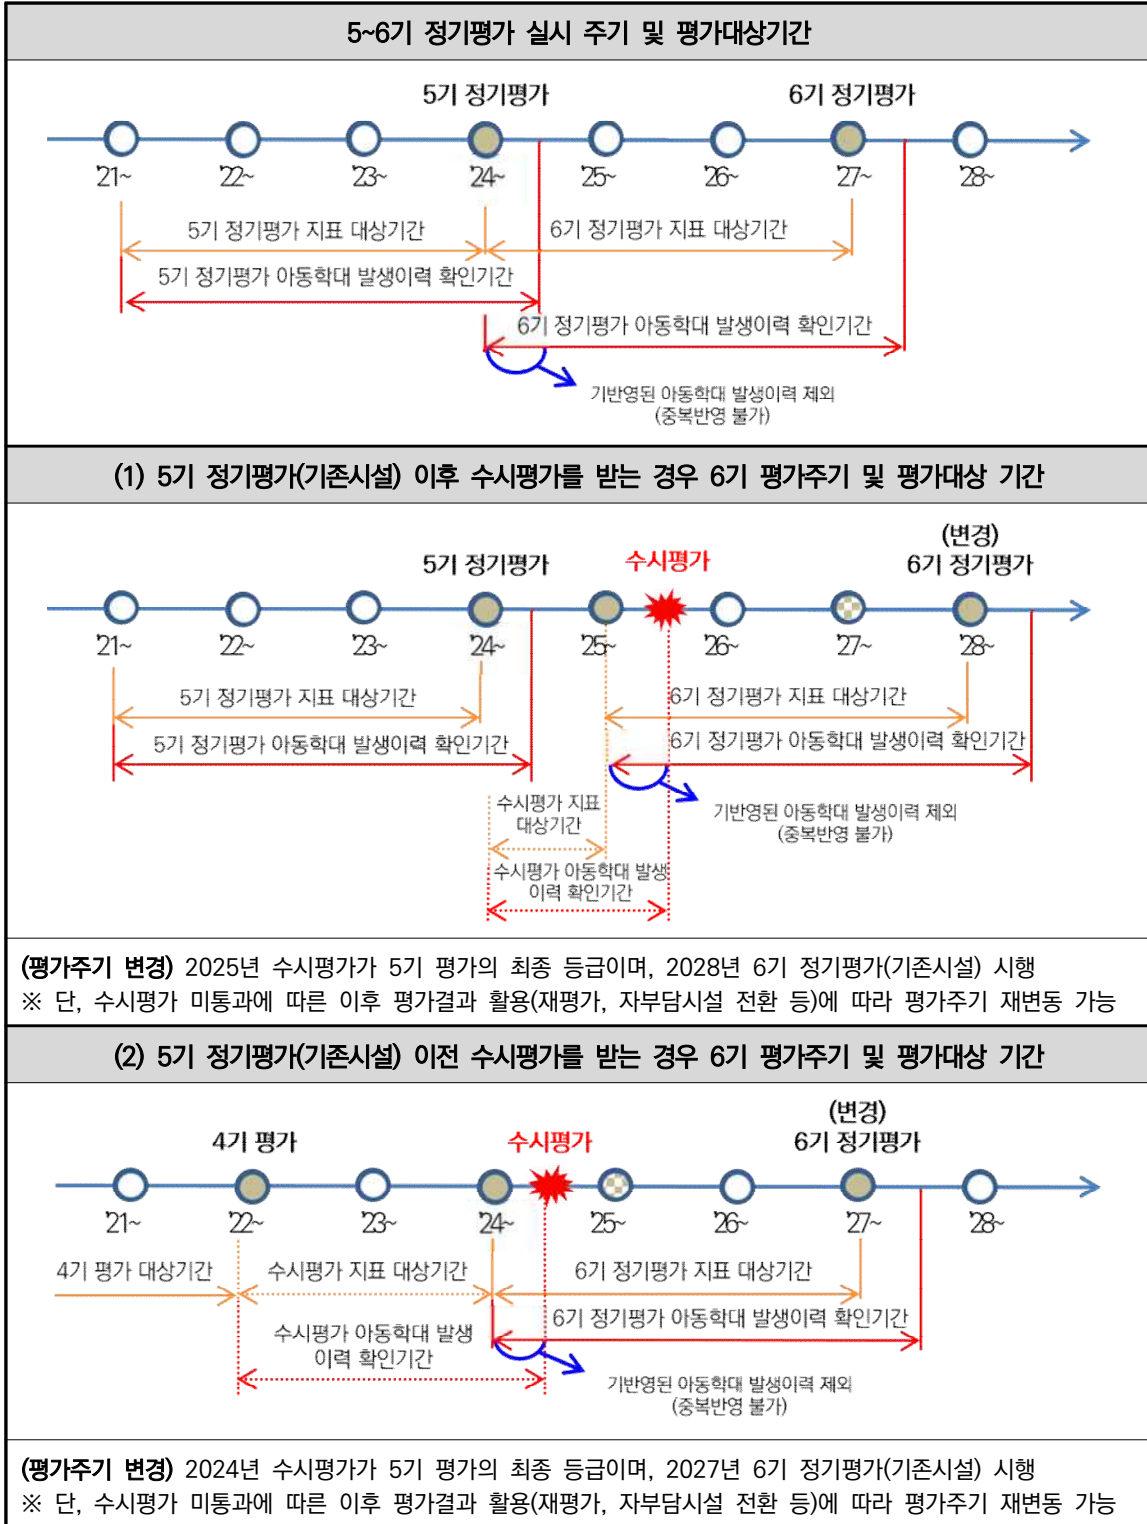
5~6기 정기평가 실시 주기 및 평가대상기간

5기 정기평가
6기 정기평가
'21~
'22~
'23~
'24~
'25~
'26~
'27~
'28~
5기 정기평가 지표 대상기간
6기 정기평가 지표 대상기간
5기 정기평가 아동학대 발생이력 확인기간
6기 정기평가 아동학대 발생이력 확인기간
기반영된 아동학대 발생이력 제외 (중복반영 불가)

(1) 5기 정기평가(기존시설) 이후 수시평가를 받는 경우 6기 평가주기 및 평가대상 기간

5기 정기평가
수시평가
(변경) 6기 정기평가
'21~
'22~
'23~
'24~
'25~
'26~
'27~
'28~
5기 정기평가 지표 대상기간
5기 정기평가 아동학대 발생이력 확인기간
6기 정기평가 지표 대상기간
6기 정기평가 아동학대 발생이력 확인기간
수시평가 지표 대상기간
수시평가 아동학대 발생 이력 확인기간
기반영된 아동학대 발생이력 제외 (중복반영 불가)

(평가주기 변경) 2025년 수시평가가 5기 평가의 최종 등급이며, 2028년 6기 정기평가(기존시설) 시행
※ 단, 수시평가 미통과에 따른 이후 평가결과 활용(재평가, 자부담시설 전환 등)에 따라 평가주기 재변동 가능

(2) 5기 정기평가(기존시설) 이전 수시평가를 받는 경우 6기 평가주기 및 평가대상 기간

4기 평가
수시평가
(변경) 6기 정기평가
'21~
'22~
'23~
'24~
'25~
'26~
'27~
'28~
4기 평가 대상기간
수시평가 지표 대상기간
6기 정기평가 지표 대상기간
6기 정기평가 아동학대 발생이력 확인기간
수시평가 아동학대 발생 이력 확인기간
기반영된 아동학대 발생이력 제외 (중복반영 불가)

(평가주기 변경) 2024년 수시평가가 5기 평가의 최종 등급이며, 2027년 6기 정기평가(기존시설) 시행
※ 단, 수시평가 미통과에 따른 이후 평가결과 활용(재평가, 자부담시설 전환 등)에 따라 평가주기 재변동 가능